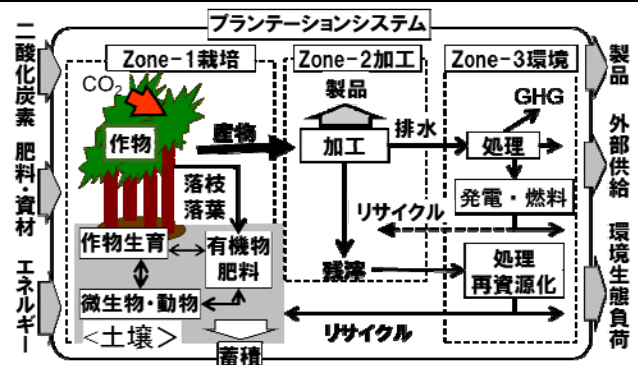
プランテーションシステム

二酸化炭素

肥料・資材

エネルギー

Zone-1栽培

$CO_2$

作物

落枝落葉

作物生育

有機物肥料

微生物・動物

<土壌>

蓄積

Zone-2加工

製品

産物

加工

排水

残渣

Zone-3環境

GHG

処理

発電・燃料

リサイクル

処理再資源化

リサイクル

製品

外部供給

環境生態負荷